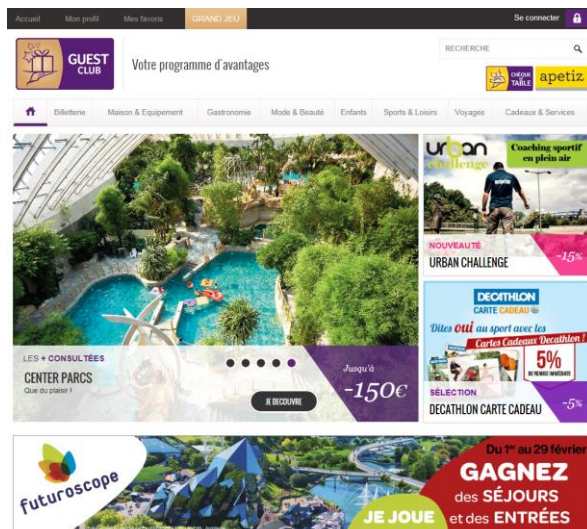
Accueil Mon profil Mes favoris GRAND JEU Se connecter

GUEST CLUB

Votre programme d'avantages

RECHERCHE

CHÈQUE DE TABLE apetiz

Billetterie Maison & Equipement Gastronomie Mode & Beauté Enfants Sports & Loisirs Voyages Cadeaux & Services

urban challenge Coaching sportif en plein air

NOUVEAUTÉ

URBAN CHALLENGE -15%

DECATHLON CARTE CADEAU

Dites oui au sport avec les Cartes Cadeaux Decathlon !

5% DE REMISE IMMÉDIATE

SÉLECTION

DECATHLON CARTE CADEAU -5%

LES + CONSULTÉES

CENTER PARCS

Que du plaisir !

Jusqu'à -150€

JE DECOUVRE

futuroscope

Du 1er au 29 février

GAGNEZ des SÉJOURS et des ENTRÉES

JE JOUE